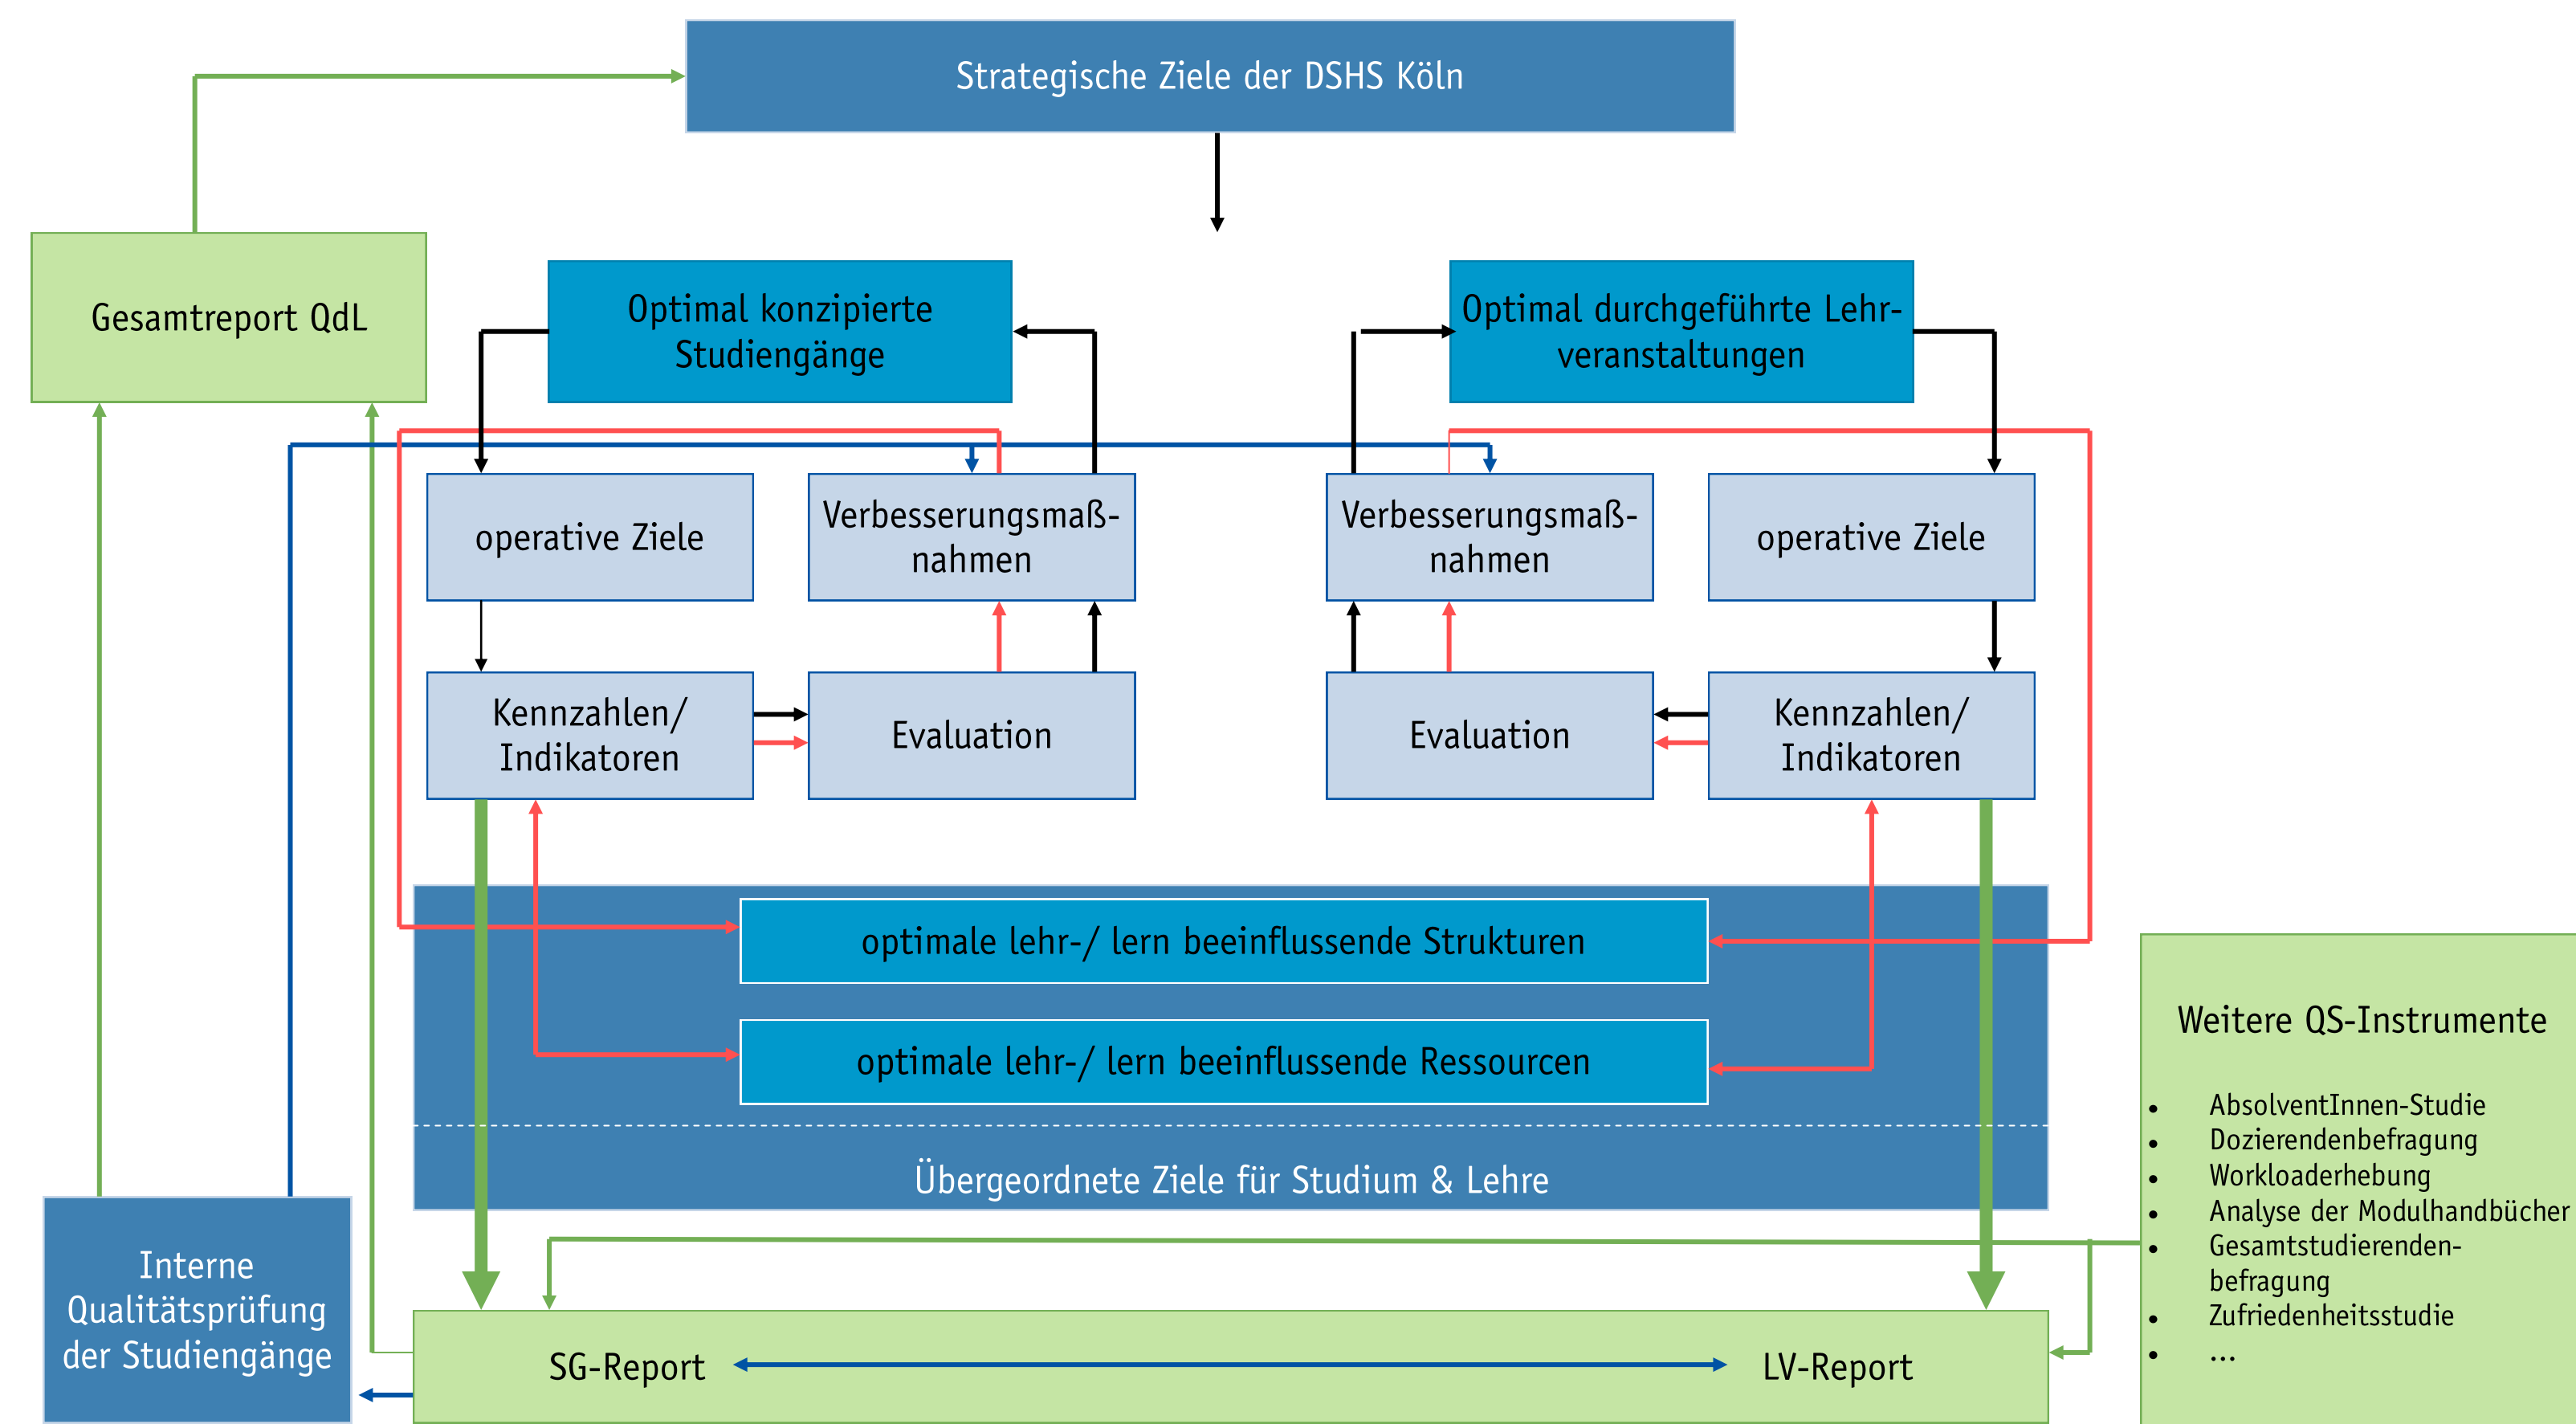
Strategische Ziele der DSHS Köln

Gesamtreport QdL

Optimal konzipierte Studiengänge

Optimal durchgeführte Lehrveranstaltungen

operative Ziele

Verbesserungsmaßnahmen

Verbesserungsmaßnahmen

operative Ziele

Kennzahlen/ Indikatoren

Evaluation

Evaluation

Kennzahlen/ Indikatoren

optimale lehr-/ lern beeinflussende Strukturen

optimale lehr-/ lern beeinflussende Ressourcen

Übergeordnete Ziele für Studium & Lehre

Weitere QS-Instrumente

- AbsolventInnen-Studie
- Dozierendenbefragung
- Workloaderhebung
- Analyse der Modulhandbücher
- Gesamtstudierendenbefragung
- Zufriedenheitsstudie
- …

Interne Qualitätsprüfung der Studiengänge

SG-Report

LV-Report